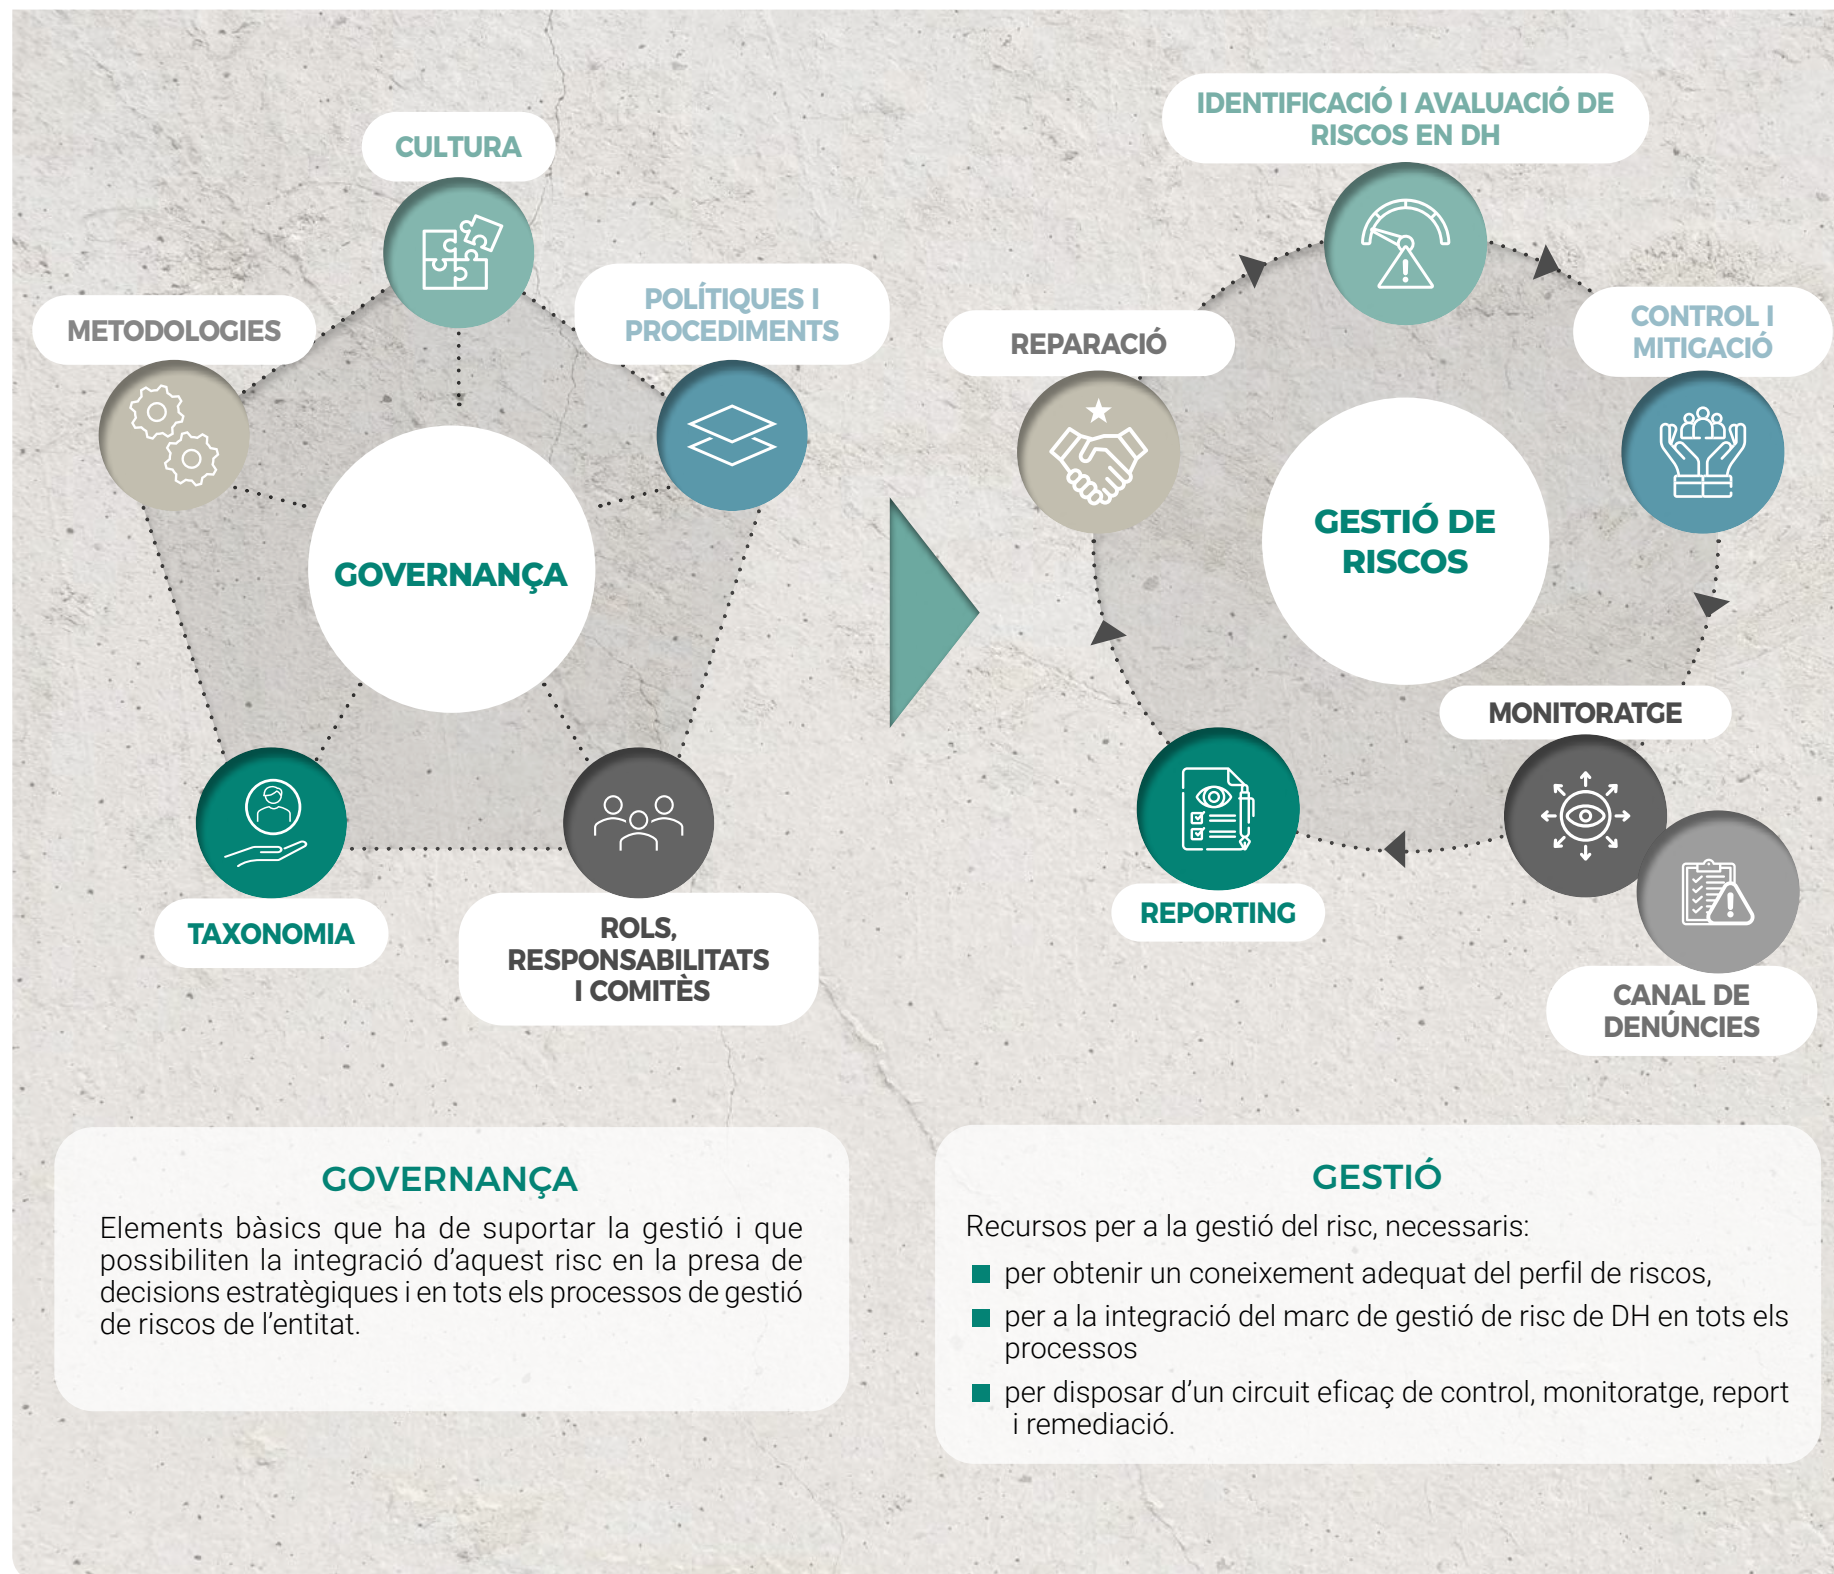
CULTURA

METODOLOGIES

POLÍTIQUES I PROCEDIMENTS

GOVERNANÇA

TAXONOMIA

ROLS, RESPONSABILITATS I COMITÈS

IDENTIFICACIÓ I AVALUACIÓ DE RISCOS EN DH

REPARACIÓ

CONTROL I MITIGACIÓ

GESTIÓ DE RISCOS

MONITORATGE

REPORTING

CANAL DE DENÚNCIES

GOVERNANÇA

Elements bàsics que ha de suportar la gestió i que possibiliten la integració d'aquest risc en la presa de decisions estratègiques i en tots els processos de gestió de riscos de l'entitat.

GESTIÓ

Recursos per a la gestió del risc, necessaris:

per obtenir un coneixement adequat del perfil de riscos,

per a la integració del marc de gestió de risc de DH en tots els processos

per disposar d'un circuit eficaç de control, monitoratge, report i remediació.